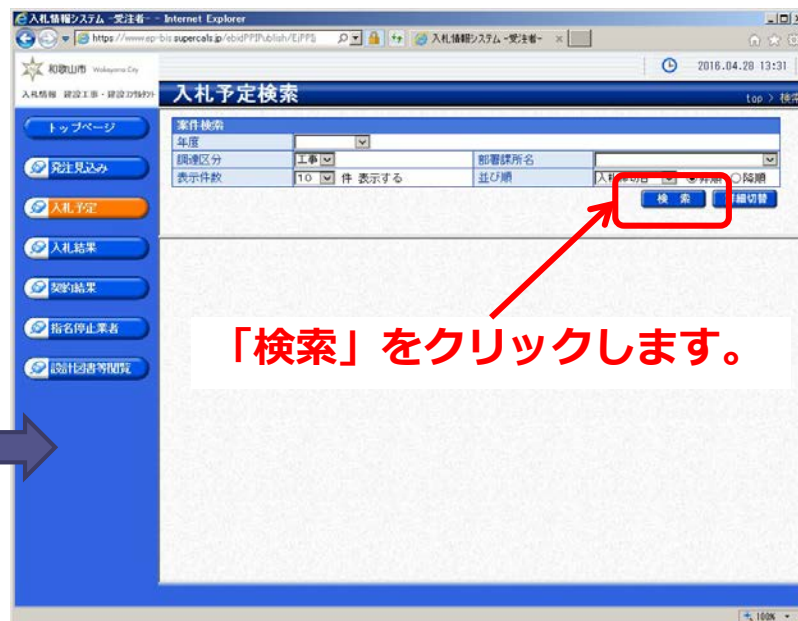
入札情報システム -受注者- - Internet Explorer

https://www.ep-bis.supercals.jp/ebidPPIPublish/EjPPS

入札情報システム -受注者-

和歌山市 Wakayama City

2016.04.28 13:31

入札情報 建設工事・建設コンサルタント

入札予定検索

top > 検索

トップページ

発注見込み

入札予定

入札結果

契約結果

指名停止業者

設計図書等閲覧

案件検索

| 年度 | | 部署課所名 | |
|---|---|---|---|
| 調達区分 | 工事 | 部署課所名 | |
| 表示件数 | 10 件 表示する | 並び順 | 入札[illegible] 昇順 ○降順 |

検 索

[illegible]細切替

「検索」をクリックします。

100%